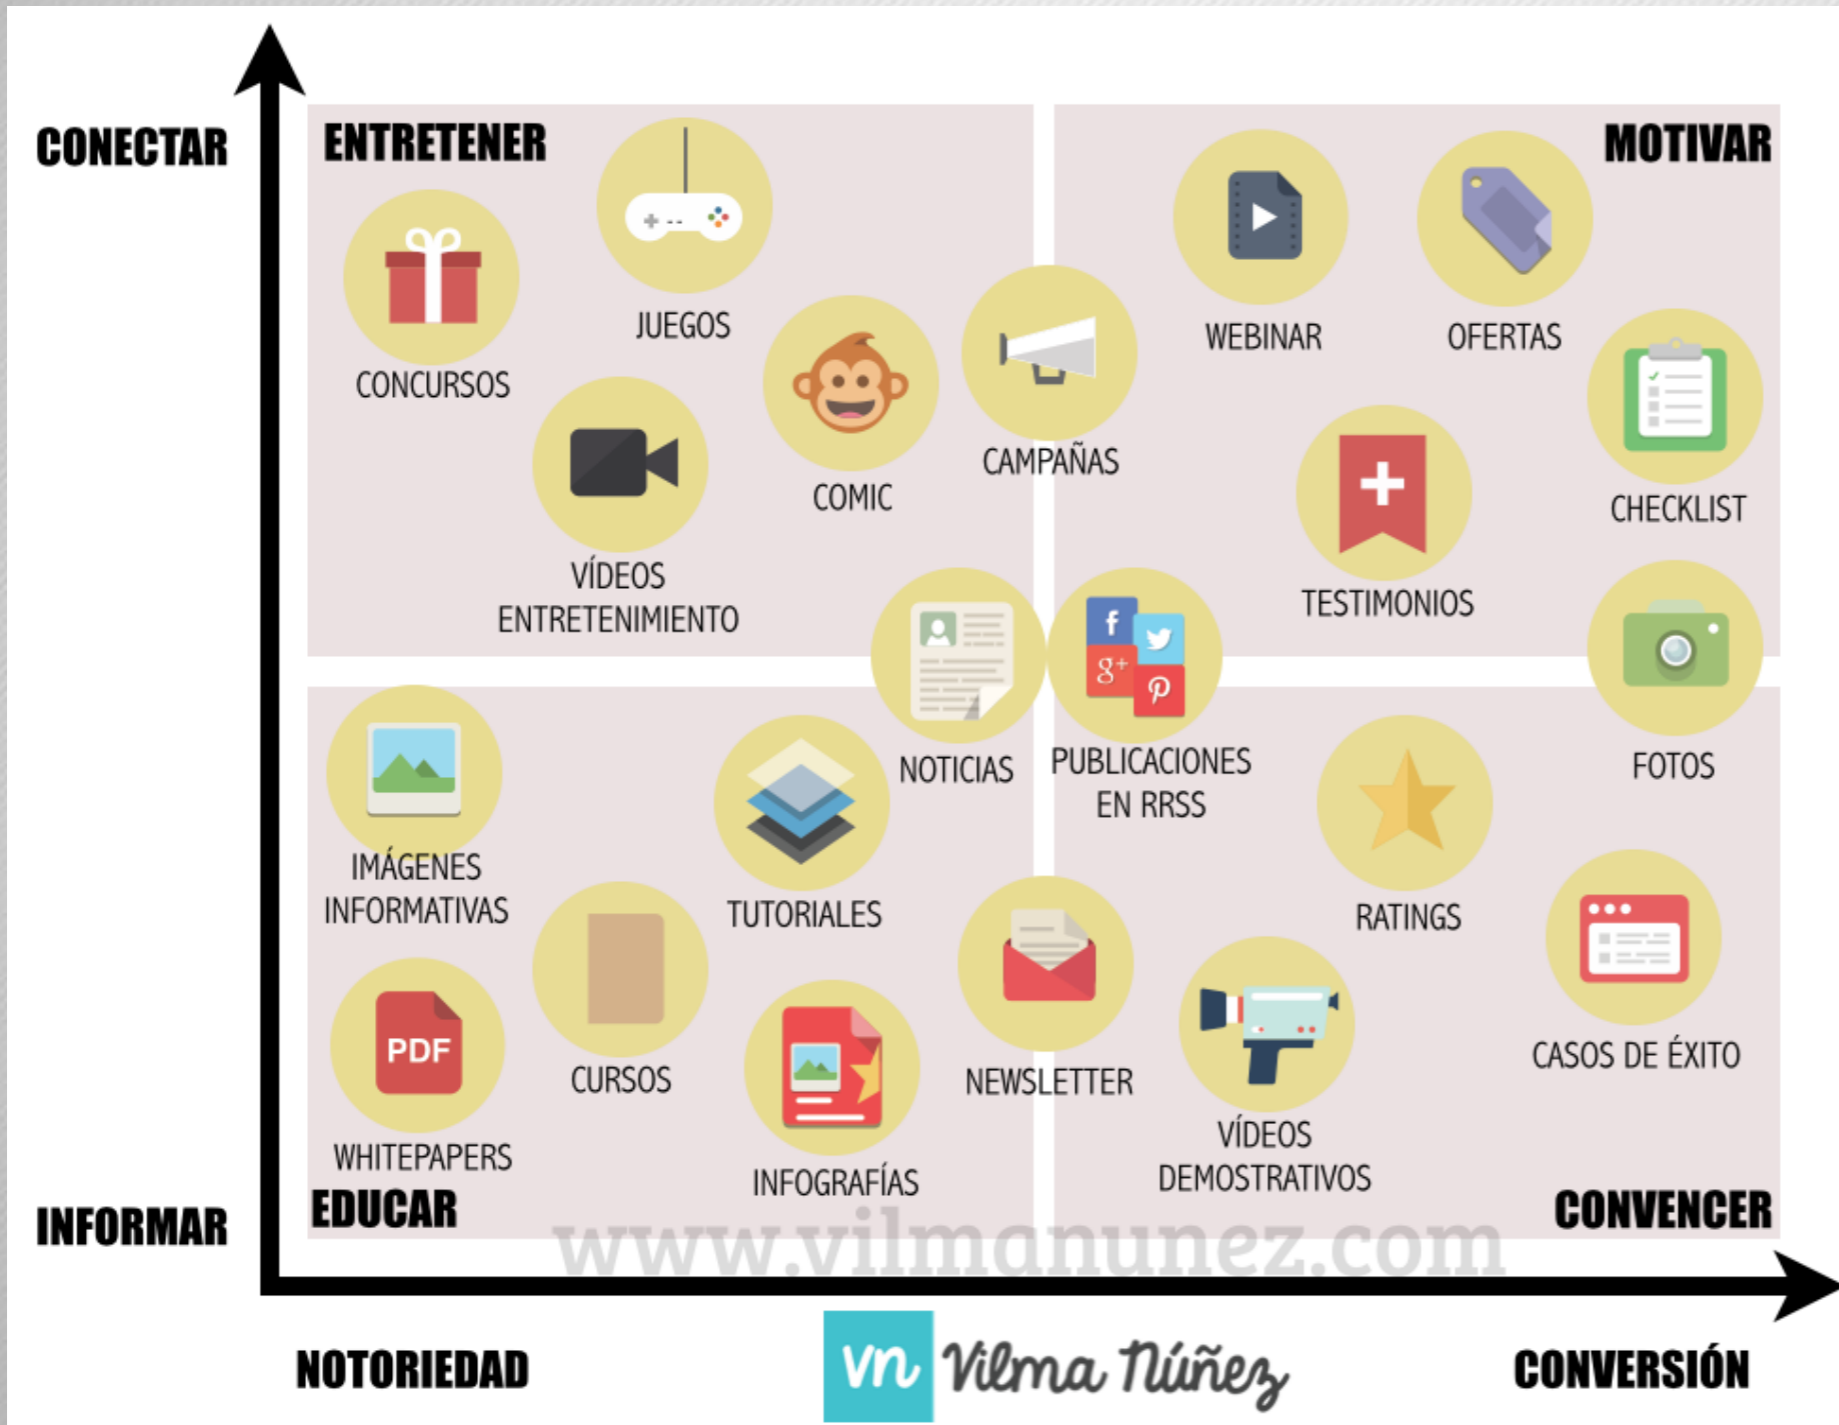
CONECTAR

ENTRETENER

MOTIVAR

JUEGOS

CONCURSOS

COMIC

CAMPAÑAS

WEBINAR

OFERTAS

CHECKLIST

VÍDEOS ENTRETENIMIENTO

TESTIMONIOS

NOTICIAS

PUBLICACIONES EN RRSS

FOTOS

IMÁGENES INFORMATIVAS

TUTORIALES

RATINGS

PDF

CURSOS

NEWSLETTER

CASOS DE ÉXITO

WHITEPAPERS

INFOGRAFÍAS

VÍDEOS DEMOSTRATIVOS

INFORMAR

EDUCAR

CONVENCER

www.vilmanunez.com

NOTORIEDAD

vn Vilma Núñez

CONVERSIÓN